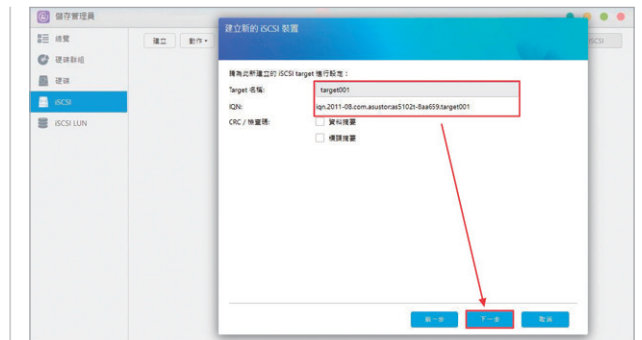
儲存管理員

總覽
硬碟群組
硬碟
iSCSI
iSCSI LUN

建立
動作

iSCSI

建立新的 iSCSI 裝置

請為此新建立的 iSCSI target 進行設定：

Target 名稱：
target001

IQN:
iqn.2011-08.com.asustor:as5102t-8aa659.target001

CRC / 檢查碼：
資料摘要
標頭摘要

前一步
下一步
取消